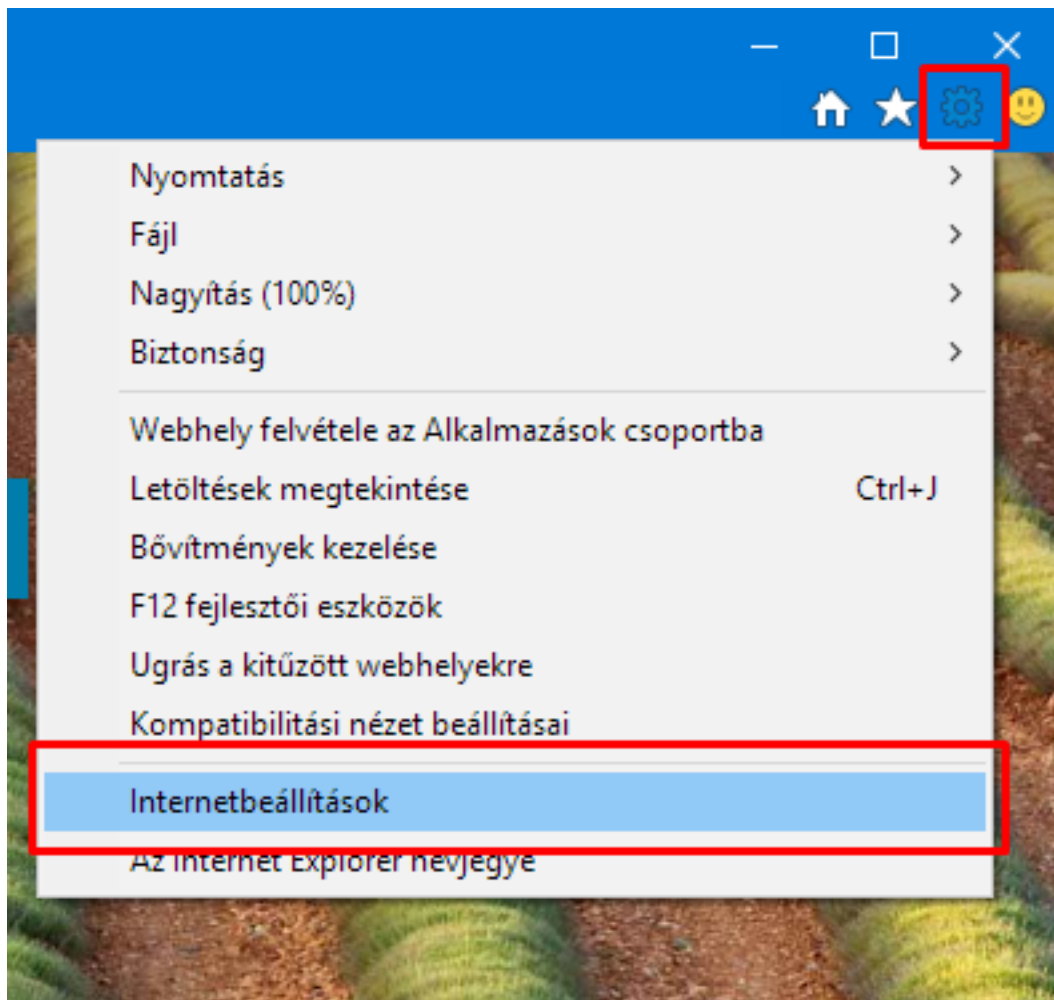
Nyomtatás >
Fájl >
Nagyítás (100%) >
Biztonság >

Webhely felvétele az Alkalmazások csoportba
Letöltések megtekintése Ctrl+J
Bővítmények kezelése
F12 fejlesztői eszközök
Ugrás a kitűzött webhelyekre
Kompatibilitási nézet beállításai

Internetbeállítások
Az Internet Explorer névjegye